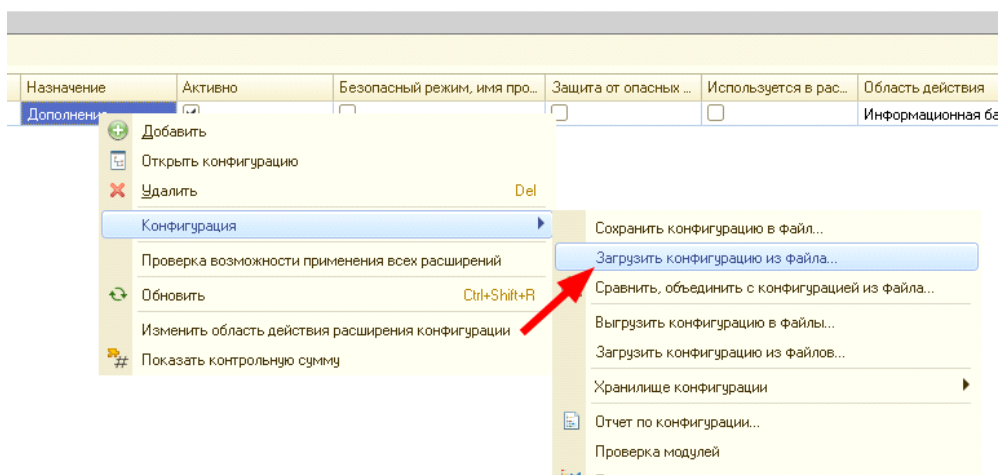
| Назначение | Активно | Безопасный режим, имя про... | Защита от опасных ... | Используется в рас... | Область действия |
|---|---|---|---|---|---|
| Дополнени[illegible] | ✓ | ☐ | ☐ | ☐ | Информационная ба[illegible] |

Добавить
Открыть конфигурацию
Удалить Del
Конфигурация
Проверка возможности применения всех расширений
Обновить Ctrl+Shift+R
Изменить область действия расширения конфигурации
Показать контрольную сумму

Сохранить конфигурацию в файл...
Загрузить конфигурацию из файла...
Сравнить, объединить с конфигурацией из файла...
Выгрузить конфигурацию в файлы...
Загрузить конфигурацию из файлов...
Хранилище конфигурации
Отчет по конфигурации...
Проверка модулей